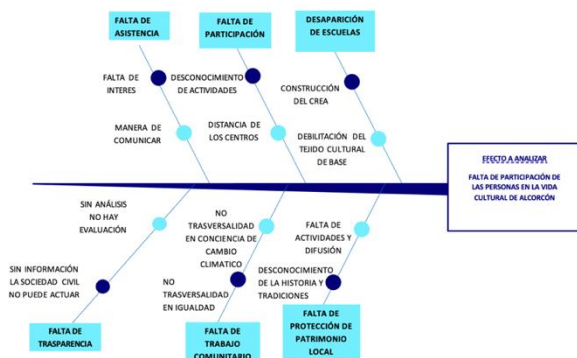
FALTA DE ASISTENCIA

FALTA DE PARTICIPACIÓN

DESAPARICIÓN DE ESCUELAS

FALTA DE INTERES

DESCONOCIMIENTO DE ACTIVIDADES

CONSTRUCCIÓN DEL CREA

MANERA DE COMUNICAR

DISTANCIA DE LOS CENTROS

DEBILITACIÓN DEL TEJIDO CULTURAL DE BASE

EFECTO A ANALIZAR

FALTA DE PARTICIPACIÓN DE LAS PERSONAS EN LA VIDA CULTURAL DE ALCORCÓN

SIN ANÁLISIS NO HAY EVALUACIÓN

NO TRASVERSALIDAD EN CONCIENCIA DE CAMBIO CLIMATICO

FALTA DE ACTIVIDADES Y DIFUSIÓN

SIN INFORMACIÓN LA SOCIEDAD CIVIL NO PUEDE ACTUAR

NO TRASVERSALIDAD EN IGUALDAD

DESCONOCIMIENTO DE LA HISTORIA Y TRADICIONES

FALTA DE TRASPARENCIA

FALTA DE TRABAJO COMUNITARIO

FALTA DE PROTECCIÓN DE PATRIMONIO LOCAL